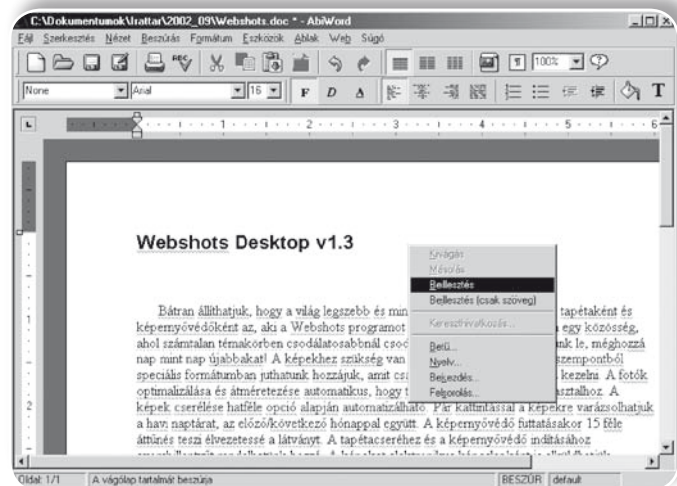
C:\Dokumentumok\Irattar\2002_09\Webshots.doc * - AbiWord

Fájl Szerkesztés Nézet Beszúrás Formátum Eszközök Ablak Web Súgó

None Arial 16 F D A 100%

Webshots Desktop v1.3

Bátran állíthatjuk, hogy a világ legszebb és min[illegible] tapétaként és képernyővédőként az, aki a Webshots programot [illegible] egy közösség, ahol számtalan témakörben csodálatosabbnál csod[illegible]nk le, méghozzá nap mint nap újabbakat! A képekhez szikség van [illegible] szempontból speciális formátumban juthatunk hozzájuk, amit csa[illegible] kezelni. A fotók optimalizálása és átméretezése automatikus, hogy t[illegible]asztalhoz. A képek cserélése hatféle opció alapján automatizálható. Pár kattintással a képekre varázsolhatjuk a havi naptárat, az előző/következő hónappal együtt. A képernyővédő futtatásakor 15 féle áttűnés teszi élvezetessé a látványt. A tapétacseréhez és a képernyővédő indításához

Kivágás
Másolás
Beillesztés
Beillesztés (csak szöveg)
Kereszthivatkozás...
Betű...
Nyelv...
Bekezdés...
Felsorolás...

Oldal: 1/1 A vágólap tartalmát beszúrja BESZÚR default